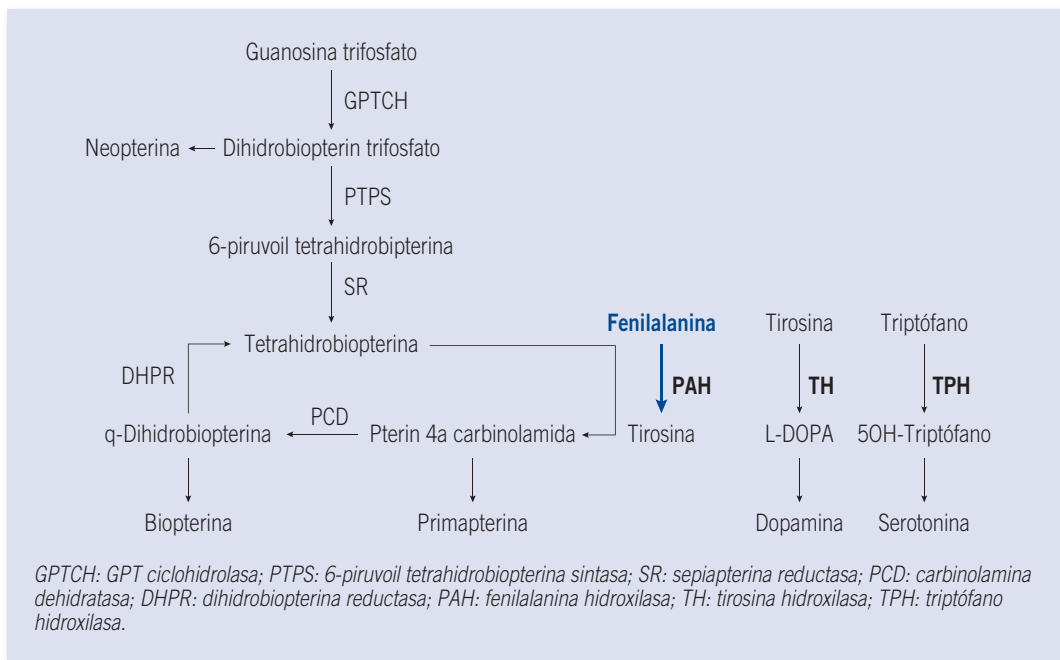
Guanosina trifosfato

GPTCH

Neopterina

Dihidrobiopterin trifosfato

PTPS

6-piruvoil tetrahidrobipterina

SR

Tetrahidrobiopterina

DHPR

PCD

q-Dihidrobiopterina

Pterin 4a carbinolamida

Biopterina

Primapterina

Fenilalanina

PAH

Tirosina

Tirosina

TH

L-DOPA

Dopamina

Triptófano

TPH

5OH-Triptófano

Serotonina

GPTCH: GPT ciclohidrolasa; PTPS: 6-piruvoil tetrahidrobiopterina sintasa; SR: sepiapterina reductasa; PCD: carbinolamina dehidratasa; DHPR: dihidrobiopterina reductasa; PAH: fenilalanina hidroxilasa; TH: tirosina hidroxilasa; TPH: triptófano hidroxilasa.